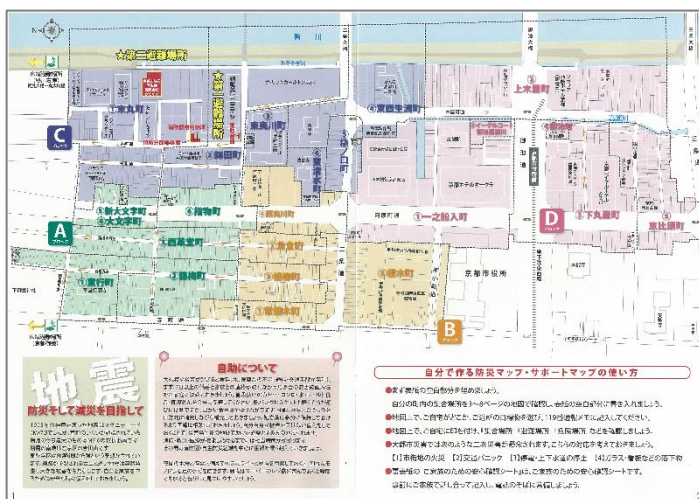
鴨川

★第三避難場所

★第二避難場所

C

A

B

D

⑦東丸町

⑧梅田町

⑥東西生洲町

⑤上木屋町

④新大宮町
⑤大宮町

③指物町

③西尾堂町

②鍛冶町

①道行町

①一之船入町

②下丸屋町

京比須町

京都市役所

地震
防災そして減災を目指して

自助について

自分で作る防災マップ・サポートマップの使い方